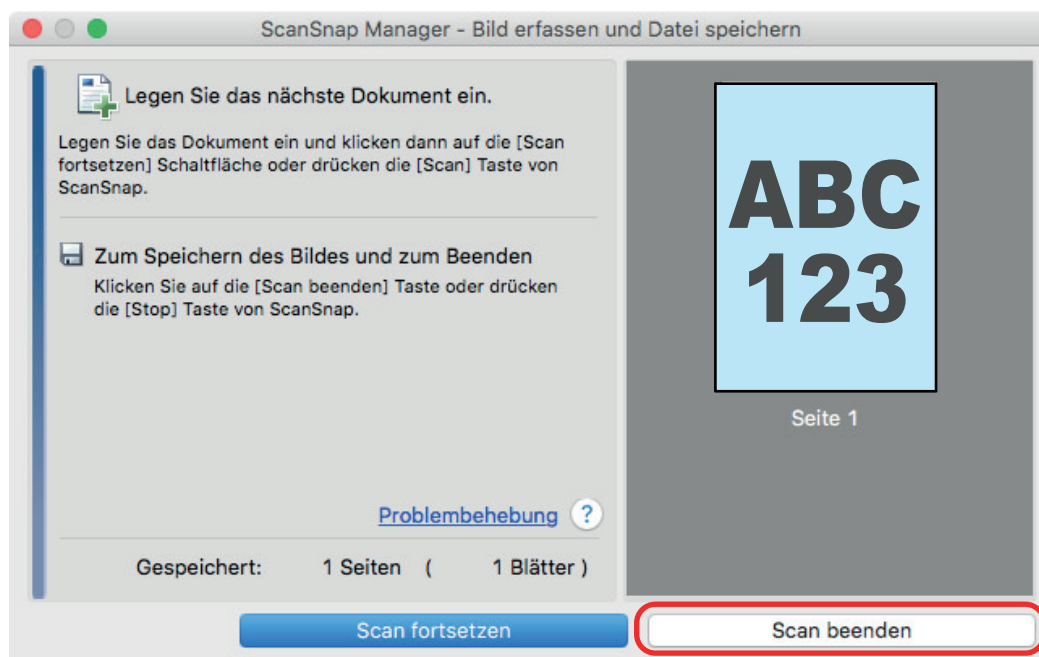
ScanSnap Manager - Bild erfassen und Datei speichern

Legen Sie das nächste Dokument ein.

Legen Sie das Dokument ein und klicken dann auf die [Scan fortsetzen] Schaltfläche oder drücken die [Scan] Taste von ScanSnap.

Zum Speichern des Bildes und zum Beenden

Klicken Sie auf die [Scan beenden] Taste oder drücken die [Stop] Taste von ScanSnap.

Problembehebung ?

Gespeichert: 1 Seiten ( 1 Blätter )

ABC
123

Seite 1

Scan fortsetzen

Scan beenden